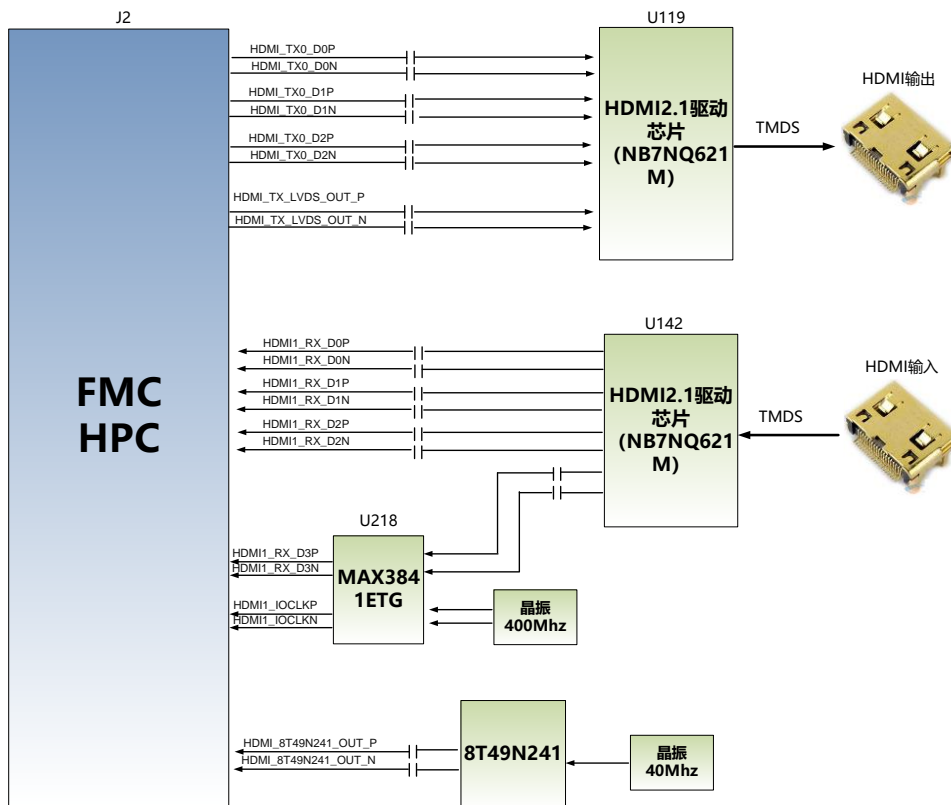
J2

FMC
HPC

U119

HDMI_TX0_D0P
HDMI_TX0_D0N
HDMI_TX0_D1P
HDMI_TX0_D1N
HDMI_TX0_D2P
HDMI_TX0_D2N
HDMI_TX_LVDS_OUT_P
HDMI_TX_LVDS_OUT_N

HDMI2.1驱动芯片 (NB7NQ621M)

TMDS

HDMI输出

U142

HDMI1_RX_D0P
HDMI1_RX_D0N
HDMI1_RX_D1P
HDMI1_RX_D1N
HDMI1_RX_D2P
HDMI1_RX_D2N

HDMI2.1驱动芯片 (NB7NQ621M)

TMDS

HDMI输入

U218

HDMI1_RX_D3P
HDMI1_RX_D3N
HDMI1_IOCLKP
HDMI1_IOCLKN

MAX3841ETG

晶振
400Mhz

HDMI_8T49N241_OUT_P
HDMI_8T49N241_OUT_N

8T49N241

晶振
40Mhz